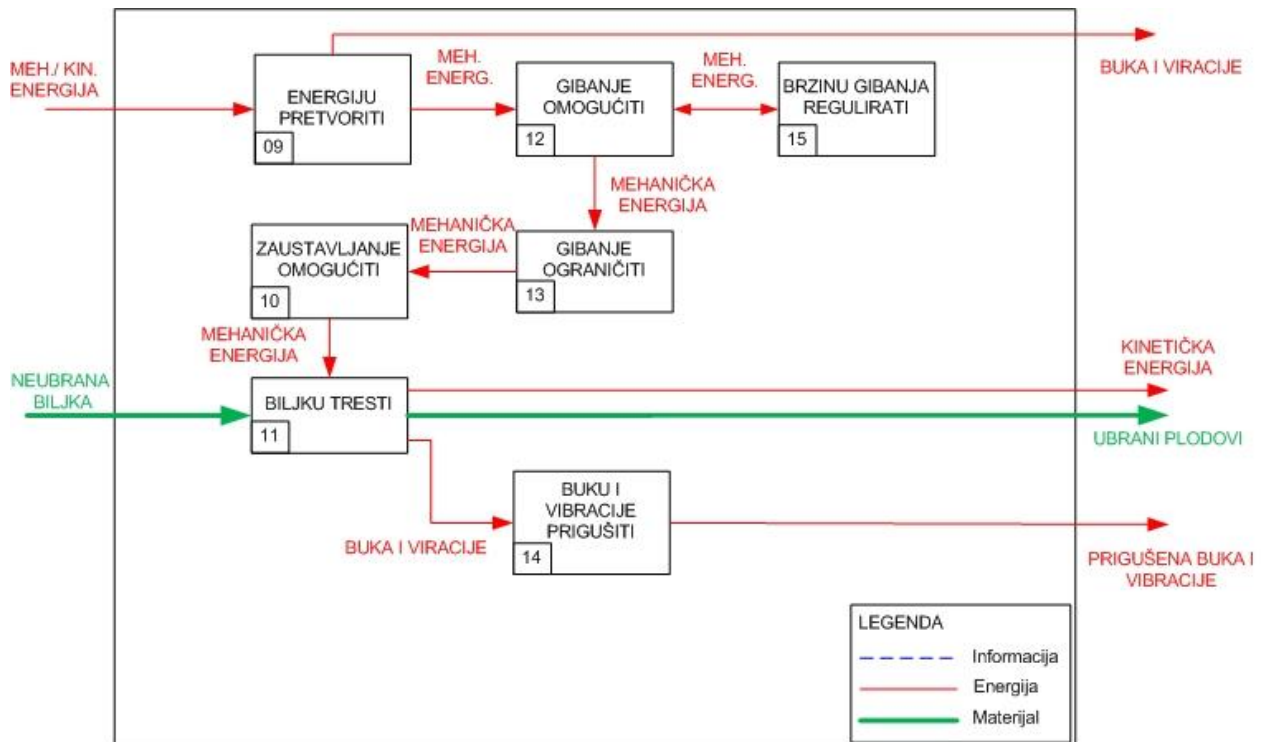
MEH./ KIN. ENERGIJA

ENERGIJU PRETVORITI
09

MEH. ENERG.

GIBANJE OMOGUĆITI
12

MEH. ENERG.

BRZINU GIBANJA REGULIRATI
15

BUKA I VIRACIJE

MEHANIČKA ENERGIJA

MEHANIČKA ENERGIJA

ZAUSTAVLJANJE OMOGUĆITI
10

GIBANJE OGRANIČITI
13

MEHANIČKA ENERGIJA

NEUBRANA BILJKA

BILJKU TRESTI
11

KINETIČKA ENERGIJA

UBRANI PLODOVI

BUKU I VIBRACIJE PRIGUŠITI
14

BUKA I VIRACIJE

PRIGUŠENA BUKA I VIBRACIJE

LEGENDA
Informacija
Energija
Materijal